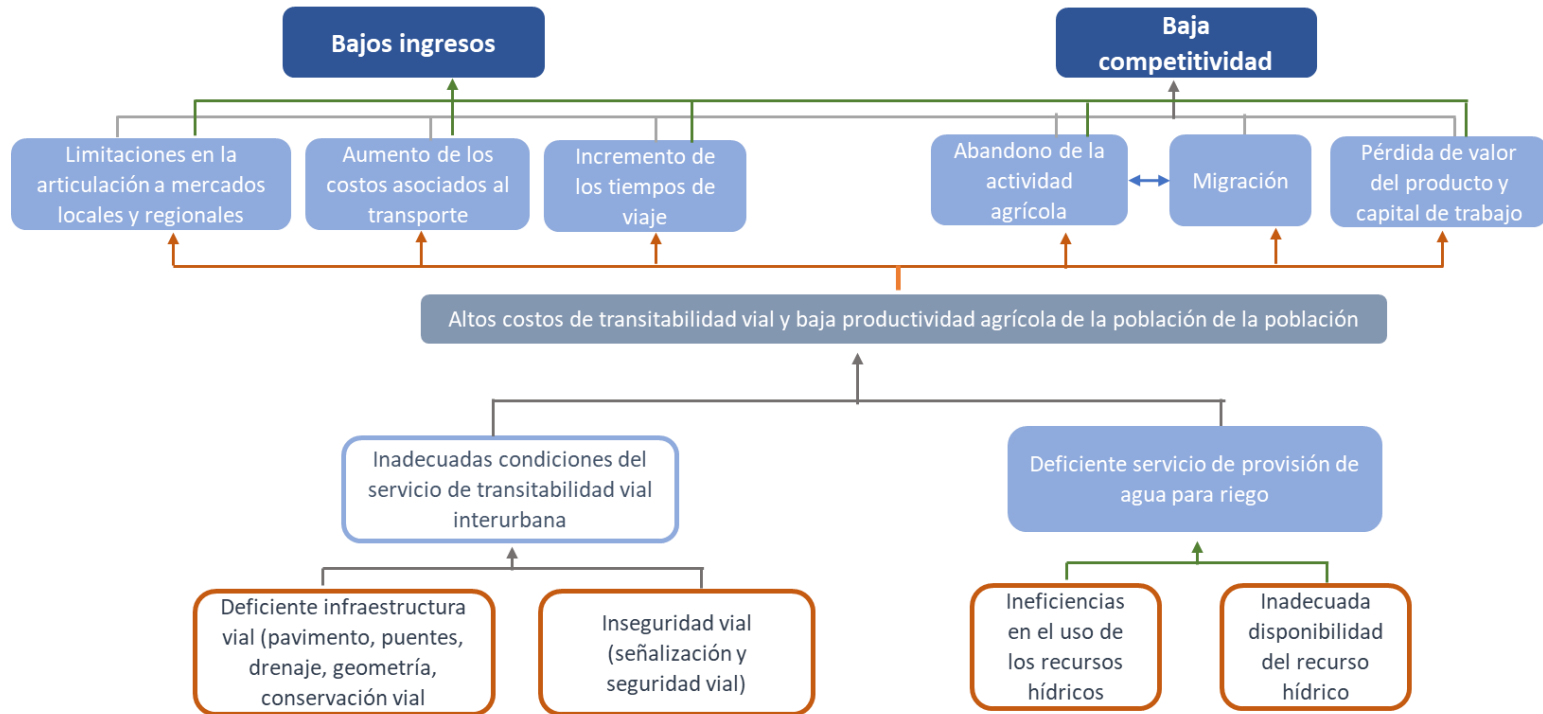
Bajos ingresos

Baja competitividad

Limitaciones en la articulación a mercados locales y regionales

Aumento de los costos asociados al transporte

Incremento de los tiempos de viaje

Abandono de la actividad agrícola

Migración

Pérdida de valor del producto y capital de trabajo

Altos costos de transitabilidad vial y baja productividad agrícola de la población de la población

Inadecuadas condiciones del servicio de transitabilidad vial interurbana

Deficiente servicio de provisión de agua para riego

Deficiente infraestructura vial (pavimento, puentes, drenaje, geometría, conservación vial

Inseguridad vial (señalización y seguridad vial)

Ineficiencias en el uso de los recursos hídricos

Inadecuada disponibilidad del recurso hídrico